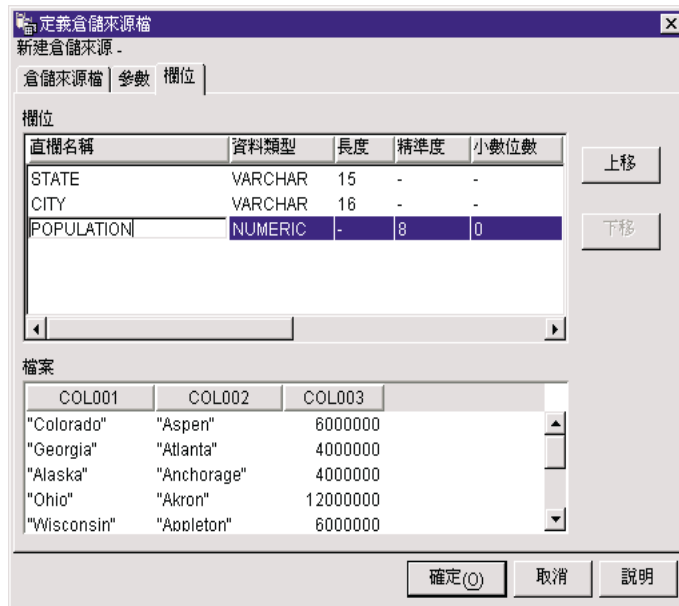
定義倉儲來源檔
新建倉儲來源 -

倉儲來源檔 | 參數 | 欄位

欄位

| 直欄名稱 | 資料類型 | 長度 | 精準度 | 小數位數 |
|---|---|---|---|---|
| STATE | VARCHAR | 15 | - | - |
| CITY | VARCHAR | 16 | - | - |
| POPULATION | NUMERIC | - | 8 | 0 |

上移
下移

檔案

| COL001 | COL002 | COL003 |
|---|---|---|
| "Colorado" | "Aspen" | 6000000 |
| "Georgia" | "Atlanta" | 4000000 |
| "Alaska" | "Anchorage" | 4000000 |
| "Ohio" | "Akron" | 12000000 |
| "Wisconsin" | "Appleton" | 6000000 |

確定(O) 取消 說明